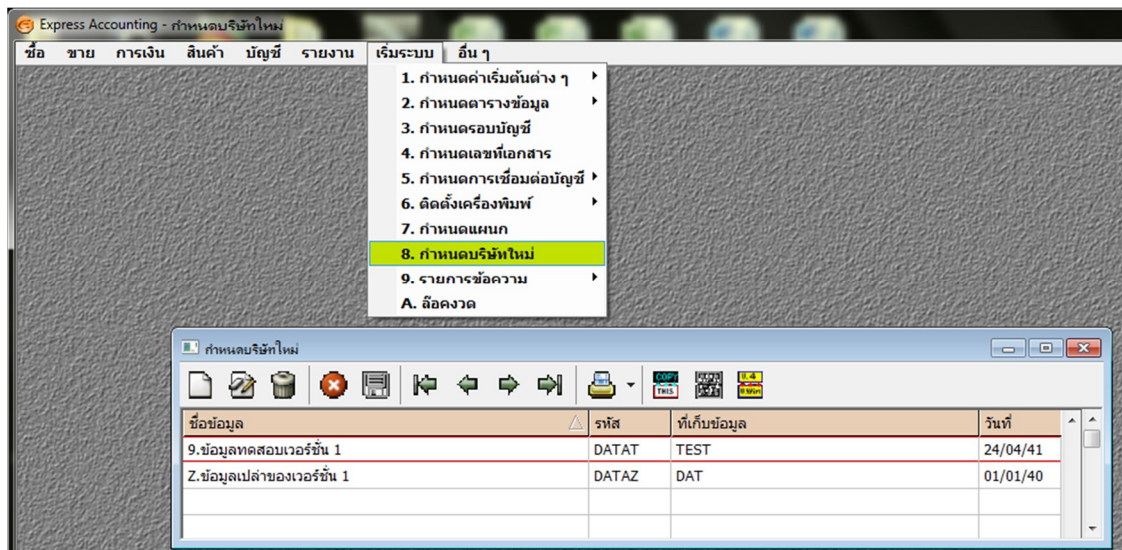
Express Accounting - กำหนดบริษัทใหม่

ซื้อ ขาย การเงิน สินค้า บัญชี รายงาน เริ่มระบบ อื่น ๆ

1. กำหนดค่าเริ่มต้นต่าง ๆ
2. กำหนดตารางข้อมูล
3. กำหนดรอบบัญชี
4. กำหนดเลขที่เอกสาร
5. กำหนดการเชื่อมต่อบัญชี
6. ติดตั้งเครื่องพิมพ์
7. กำหนดแผนก
8. กำหนดบริษัทใหม่
9. รายการข้อความ
A. ล็อคงวด

กำหนดบริษัทใหม่

| ชื่อข้อมูล | รหัส | ที่เก็บข้อมูล | วันที่ |
|---|---|---|---|
| 9.ข้อมูลทดสอบเวอร์ชั่น 1 | DATAT | TEST | 24/04/41 |
| Z.ข้อมูลเปล่าของเวอร์ชั่น 1 | DATAZ | DAT | 01/01/40 |